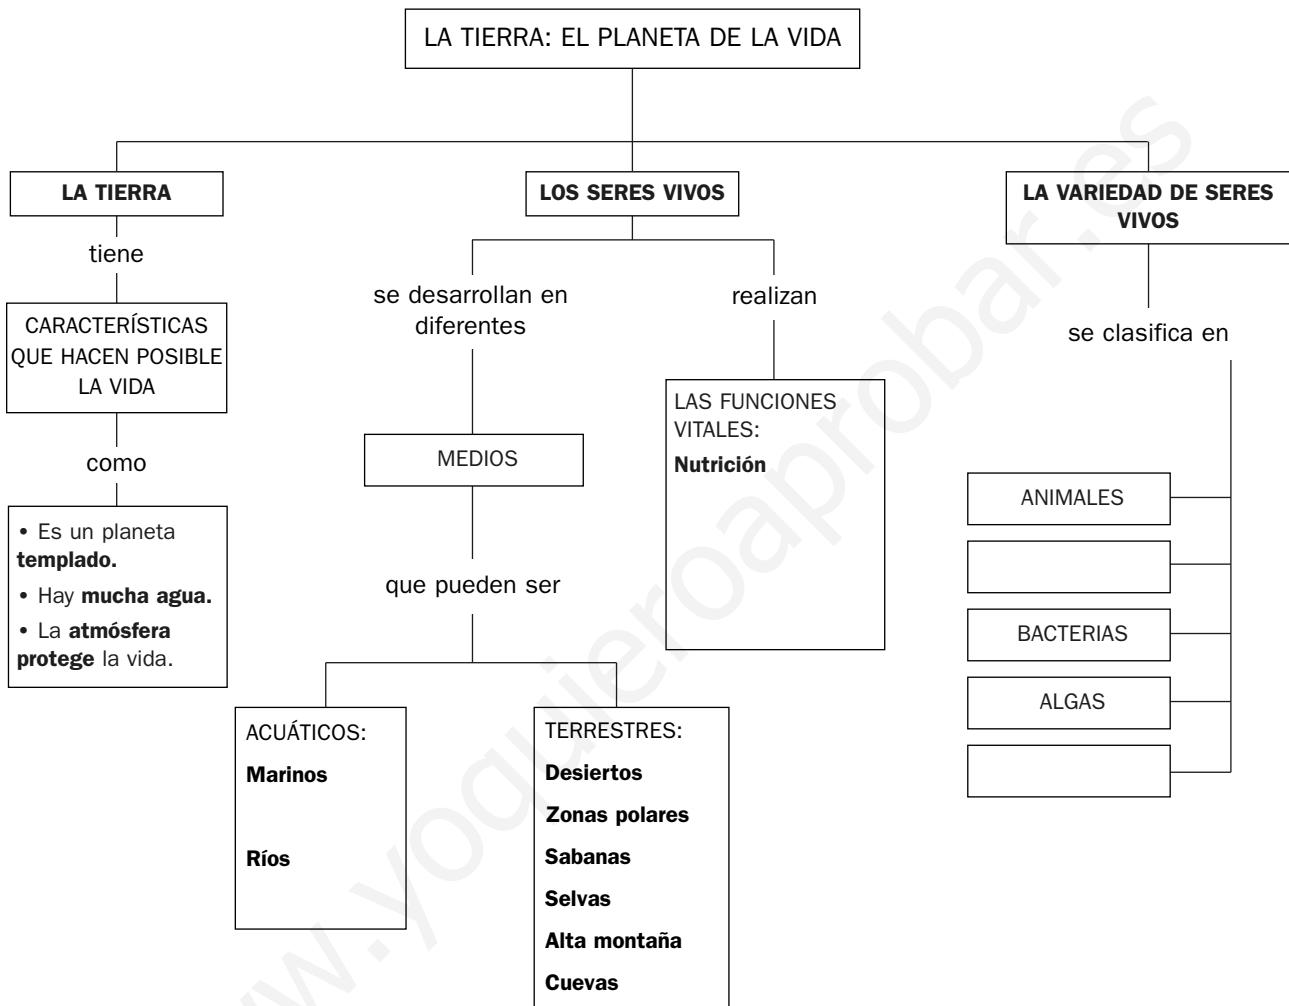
LA TIERRA: EL PLANETA DE LA VIDA

LA TIERRA

tiene

CARACTERÍSTICAS QUE HACEN POSIBLE LA VIDA

como

• Es un planeta **templado.**
• Hay **mucha agua.**
• La **atmósfera protege** la vida.

LOS SERES VIVOS

se desarrollan en diferentes

MEDIOS

que pueden ser

ACUÁTICOS:
**Marinos**
**Ríos**

TERRESTRES:
**Desiertos**
**Zonas polares**
**Sabanas**
**Selvas**
**Alta montaña**
**Cuevas**

realizan

LAS FUNCIONES VITALES:
**Nutrición**

LA VARIEDAD DE SERES VIVOS

se clasifica en

ANIMALES

BACTERIAS

ALGAS

www.yoquieroaprobar.es